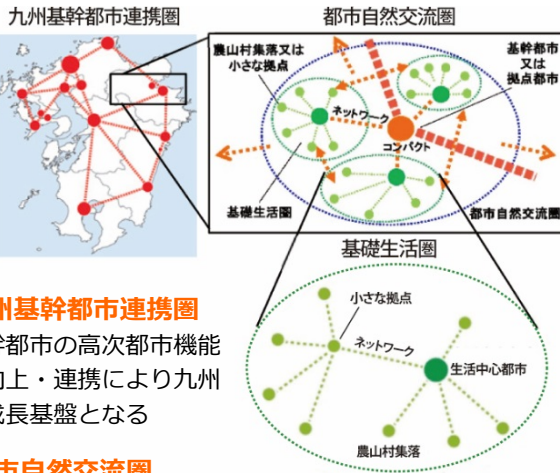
九州基幹都市連携圏

都市自然交流圏

農山村集落又は小さな拠点

基幹都市又は拠点都市

ネットワーク

コンパクト

基礎生活圏

都市自然交流圏

基礎生活圏

小さな拠点

ネットワーク

生活中心都市

農山村集落

州基幹都市連携圏

幹都市の高次都市機能

向上・連携により九州

成長基盤となる

市自然交流圏